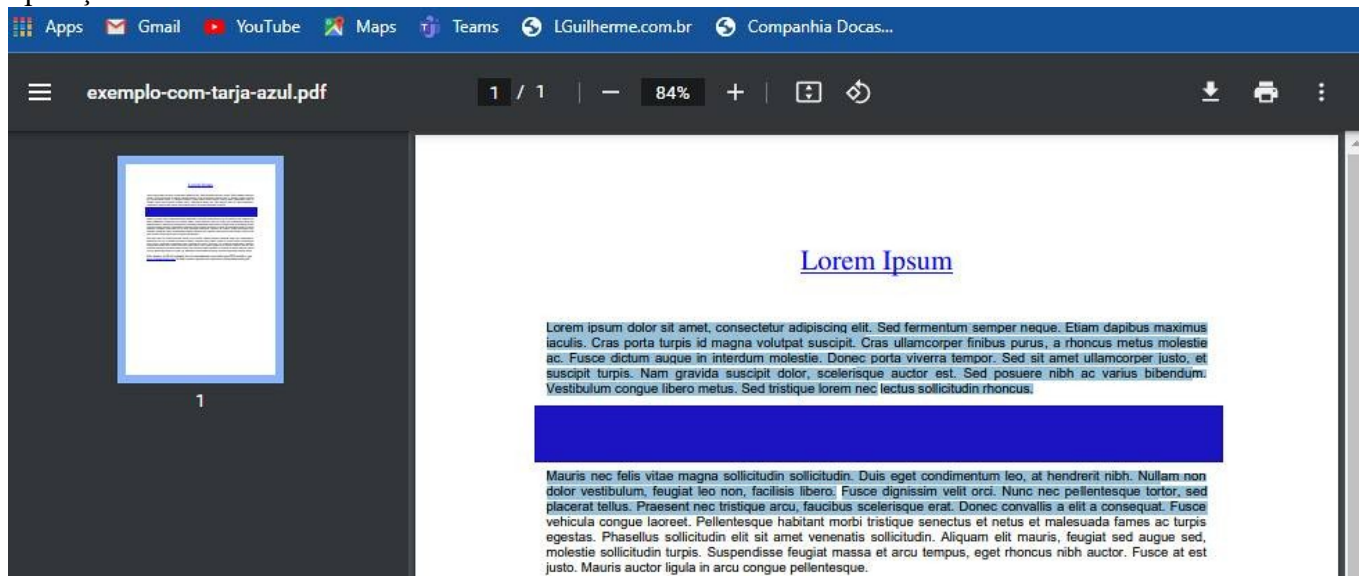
Apps Gmail YouTube Maps Teams LGuilherme.com.br Companhia Docas...

exemplo-com-tarja-azul.pdf 1 / 1 — 84% +

1

Lorem Ipsum

Lorem ipsum dolor sit amet, consectetur adipiscing elit. Sed fermentum semper neque. Etiam dapibus maximus iaculis. Cras porta turpis id magna volutpat suscipit. Cras ullamcorper finibus purus, a rhoncus metus molestie ac. Fusce dictum augue in interdum molestie. Donec porta viverra tempor. Sed sit amet ullamcorper justo, et suscipit turpis. Nam gravida suscipit dolor, scelerisque auctor est. Sed posuere nibh ac varius bibendum. Vestibulum congue libero metus. Sed tristique lorem nec lectus sollicitudin rhoncus.

Mauris nec felis vitae magna sollicitudin sollicitudin. Duis eget condimentum leo, at hendrerit nibh. Nullam non dolor vestibulum, feugiat leo non, facilisis libero. Fusce dignissim velit orci. Nunc nec pellentesque tortor, sed placerat tellus. Praesent nec tristique arcu, faucibus scelerisque erat. Donec convallis a elit a consequat. Fusce vehicula congue laoreet. Pellentesque habitant morbi tristique senectus et netus et malesuada fames ac turpis egestas. Phasellus sollicitudin elit sit amet venenatis sollicitudin. Aliquam elit mauris, feugiat sed augue sed, molestie sollicitudin turpis. Suspendisse feugiat massa et arcu tempus, eget rhoncus nibh auctor. Fusce at est justo. Mauris auctor ligula in arcu congue pellentesque.